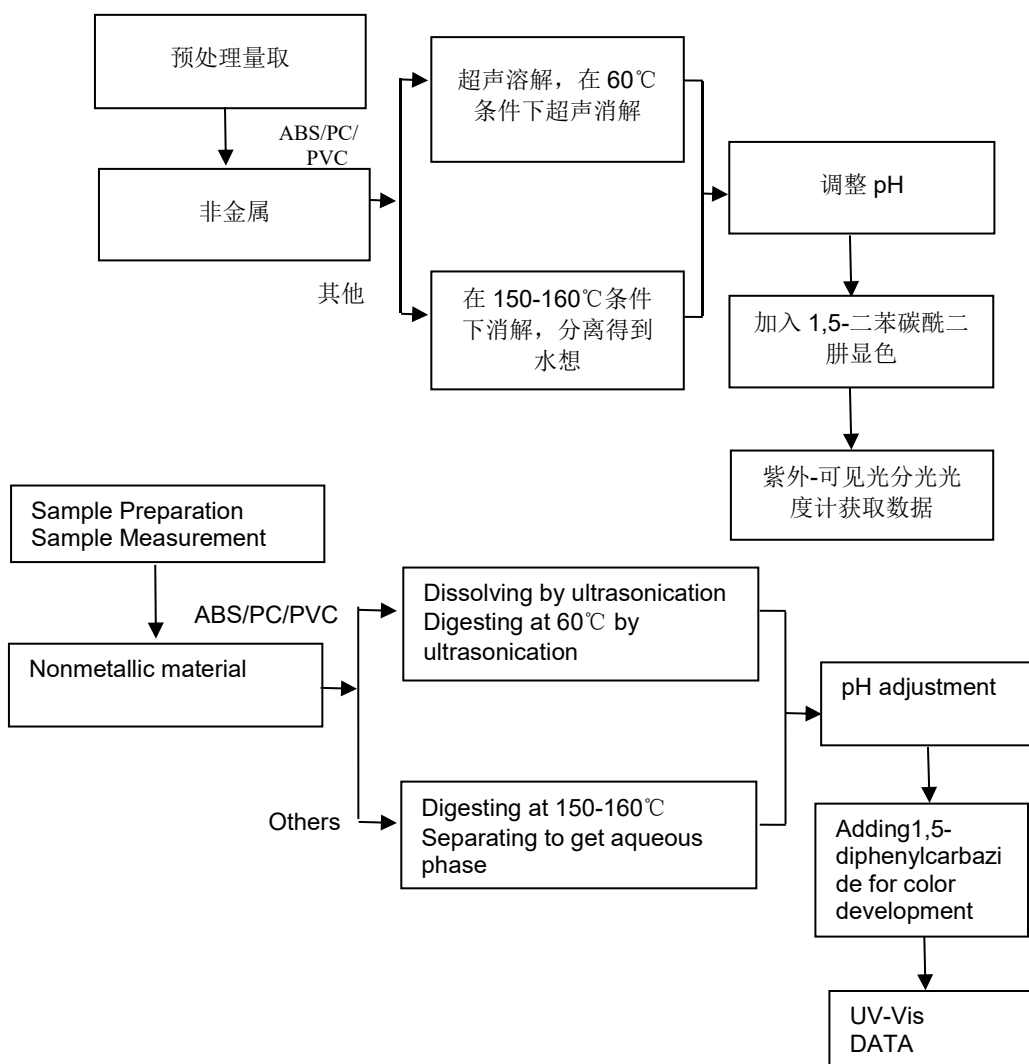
预处理量取

ABS/PC/PVC

非金属

其他

超声溶解，在 60℃条件下超声消解

在 150-160℃条件下消解，分离得到水想

调整 pH

加入 1,5-二苯碳酰二肼显色

紫外-可见光分光光度计获取数据

Sample Preparation
Sample Measurement

ABS/PC/PVC

Nonmetallic material

Others

Dissolving by ultrasonication
Digesting at 60℃ by ultrasonication

Digesting at 150-160℃
Separating to get aqueous phase

pH adjustment

Adding1,5-diphenylcarbazide for color development

UV-Vis
DATA